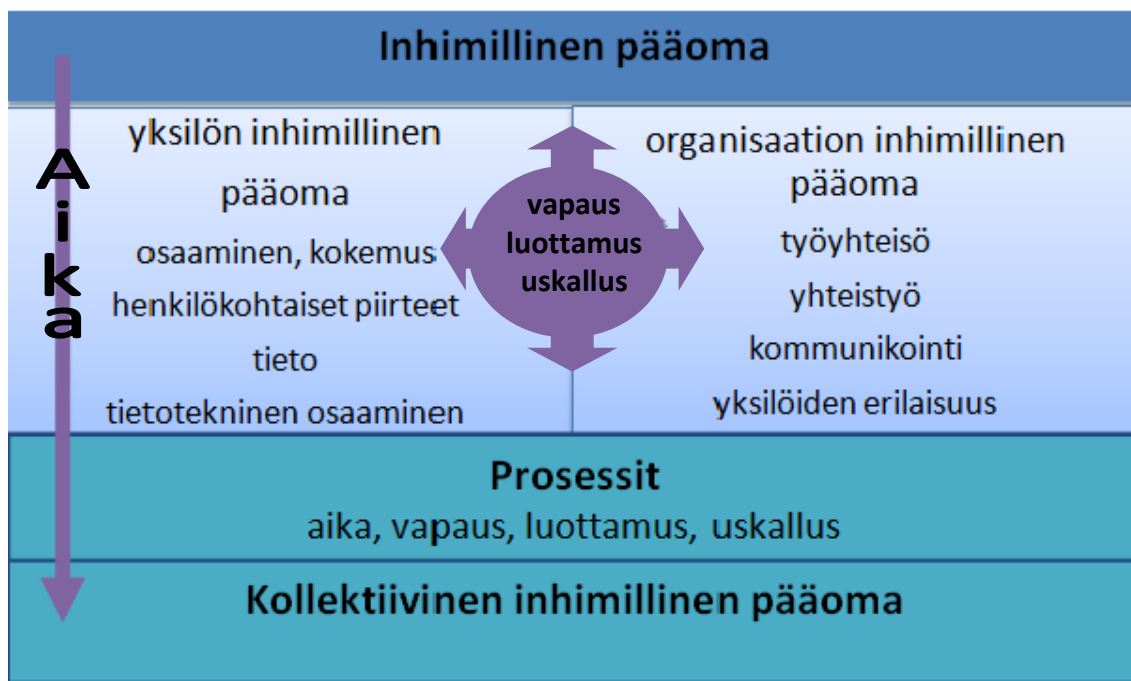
Inhimillinen pääoma

Aika

yksilön inhimillinen pääoma
osaaminen, kokemus
henkilökohtaiset piirteet
tieto
tietotekninen osaaminen

vapaus
luottamus
uskallus

organisaation inhimillinen pääoma
työyhteisö
yhteistyö
kommunikointi
yksilöiden erilaisuus

Prosessit
aika, vapaus, luottamus, uskallus

Kollektiivinen inhimillinen pääoma